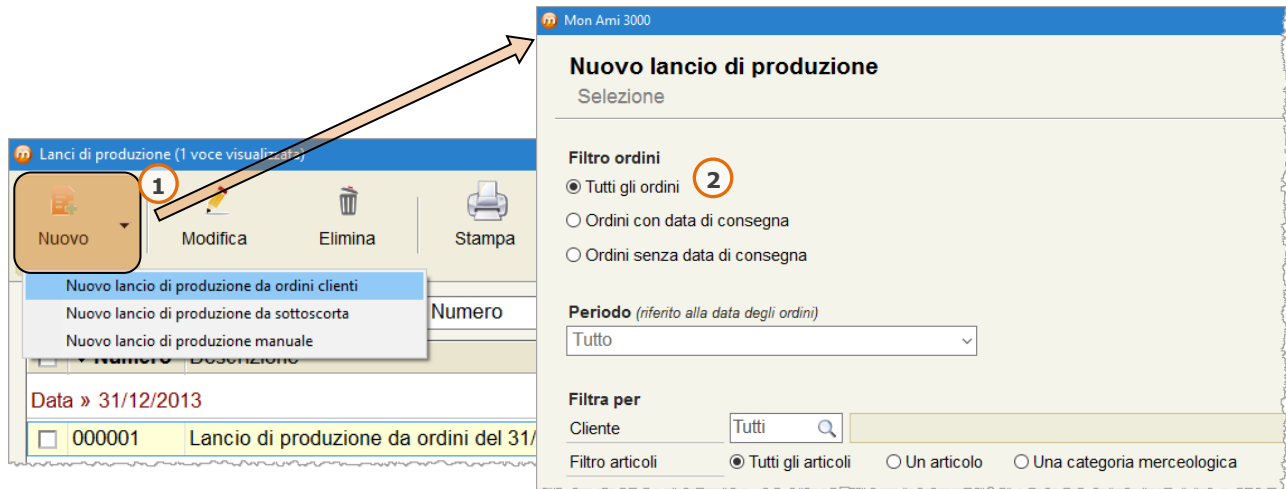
Lanci di produzione (1 voce visualizzata)

1

Nuovo

Modifica

Elimina

Stampa

Nuovo lancio di produzione da ordini clienti
Nuovo lancio di produzione da sottoscorta
Nuovo lancio di produzione manuale

Numero

Numero Descrizione

Data » 31/12/2013

000001 Lancio di produzione da ordini del 31/

Mon Ami 3000

Nuovo lancio di produzione

Selezione

Filtro ordini

2

Tutti gli ordini

Ordini con data di consegna

Ordini senza data di consegna

Periodo (riferito alla data degli ordini)

Tutto

Filtra per

Cliente

Tutti

Filtro articoli

Tutti gli articoli

Un articolo

Una categoria merceologica